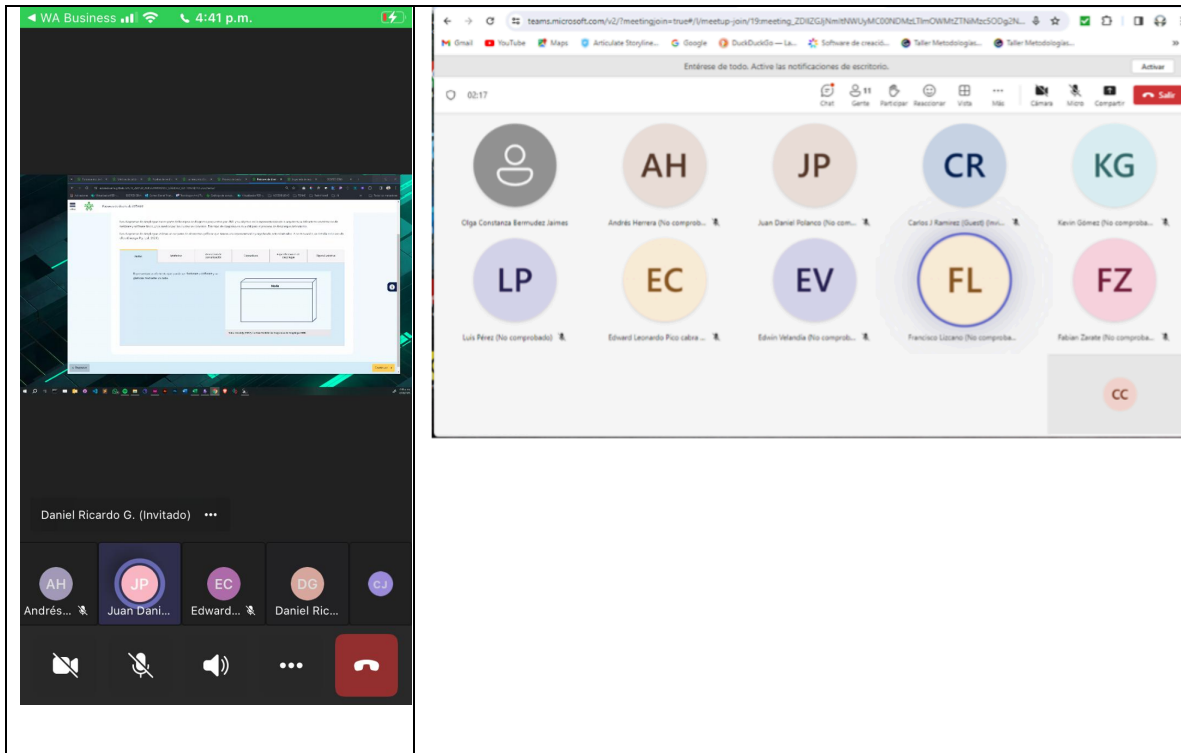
◀ WA Business 4:41 p.m.

Daniel Ricardo G. (Invitado) •••

AH Andrés...
JP Juan Dani...
EC Edward...
DG Daniel Ric...
CJ

teams.microsoft.com/v2/?meetingjoin=true#/l/meetup-join/19:meeting_ZDI2ZGJjNmItNWUyMC00NDMzLTlmOWMtZTNiMzc5ODg2N...

Gmail YouTube Maps Articulate Storyline... Google DuckDuckGo — La... Software de creació... Taller Metodologías... Taller Metodologías...

Entérese de todo. Active las notificaciones de escritorio. Activar

02:17

Chat Gente 11 Participar Reaccionar Vista Más Cámara Micro Compartir Salir

Olga Constanza Bermudez Jaimes
AH Andrés Herrera (No comprob...
JP Juan Daniel Polanco (No com...
CR Carlos J Ramirez (Guest) (Invi...
KG Kevin Gómez (No comproba...
LP Luis Pérez (No comprobado)
EC Edward Leonardo Pico cabre...
EV Edwin Velandia (No comprob...
FL Francisco Lizcano (No comproba...
FZ Fabian Zarate (No comproba...
CC